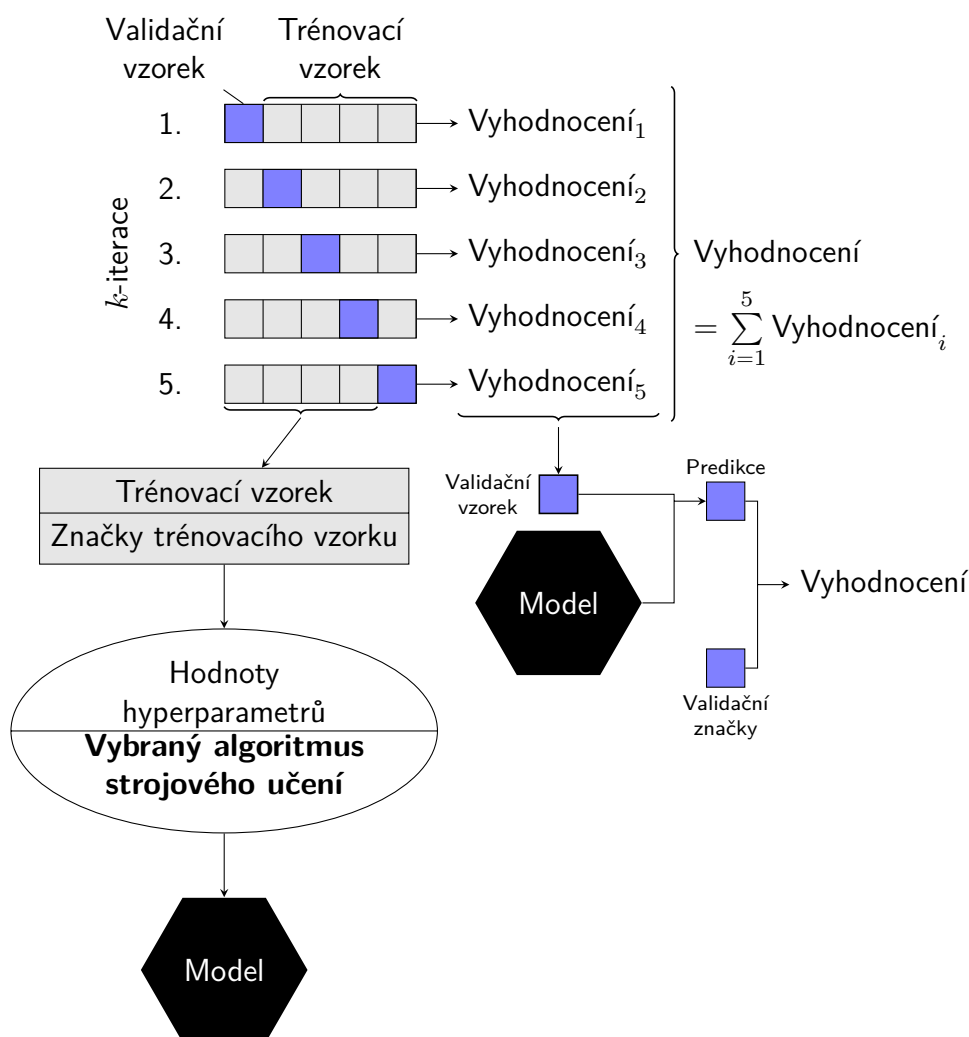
Validační vzorek

Trénovací vzorek

$k$-iterace

1.

2.

3.

4.

5.

Vyhodnocení$_1$

Vyhodnocení$_2$

Vyhodnocení$_3$

Vyhodnocení$_4$

Vyhodnocení$_5$

Vyhodnocení $= \sum_{i=1}^{5}$ Vyhodnocení$_i$

Trénovací vzorek

Značky trénovacího vzorku

Validační vzorek

Predikce

Model

Vyhodnocení

Validační značky

Hodnoty hyperparametrů

**Vybraný algoritmus strojového učení**

Model